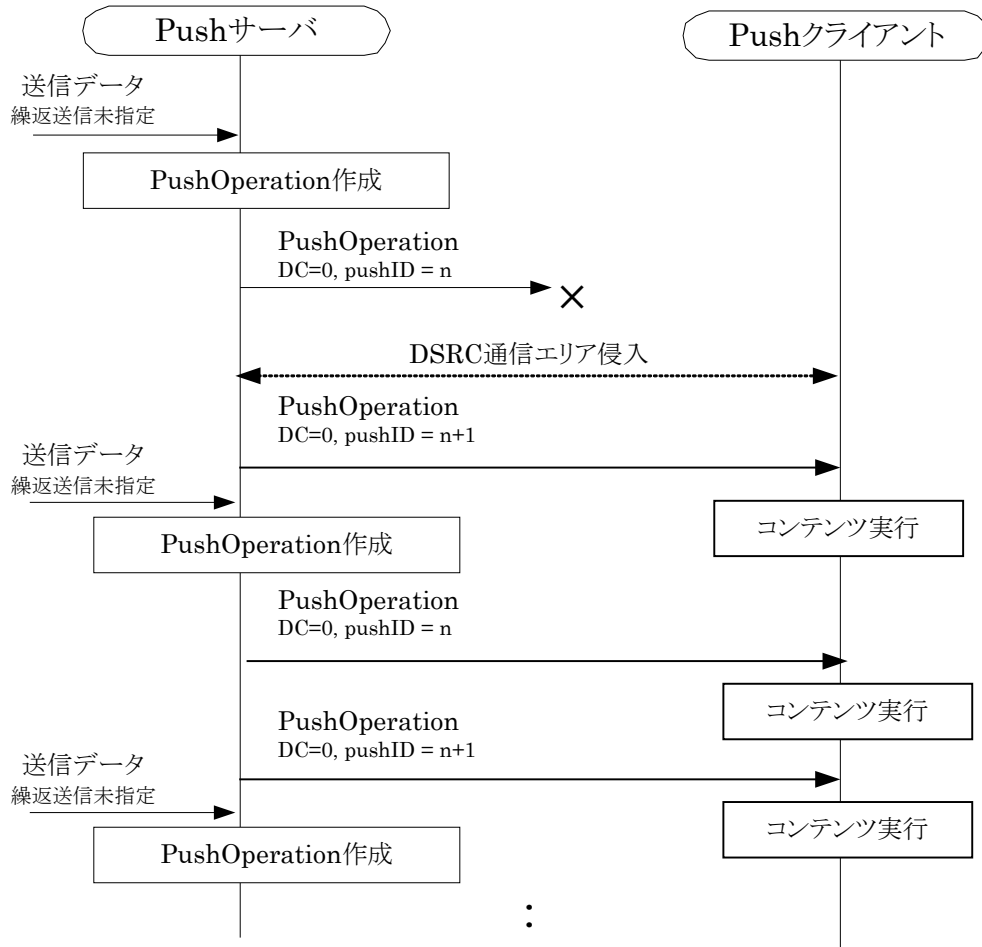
Pushサーバ

Pushクライアント

送信データ
繰返送信未指定

PushOperation作成

PushOperation
DC=0, pushID = n

×

DSRC通信エリア侵入

PushOperation
DC=0, pushID = n+1

送信データ
繰返送信未指定

PushOperation作成

コンテンツ実行

PushOperation
DC=0, pushID = n

コンテンツ実行

PushOperation
DC=0, pushID = n+1

送信データ
繰返送信未指定

コンテンツ実行

PushOperation作成

: